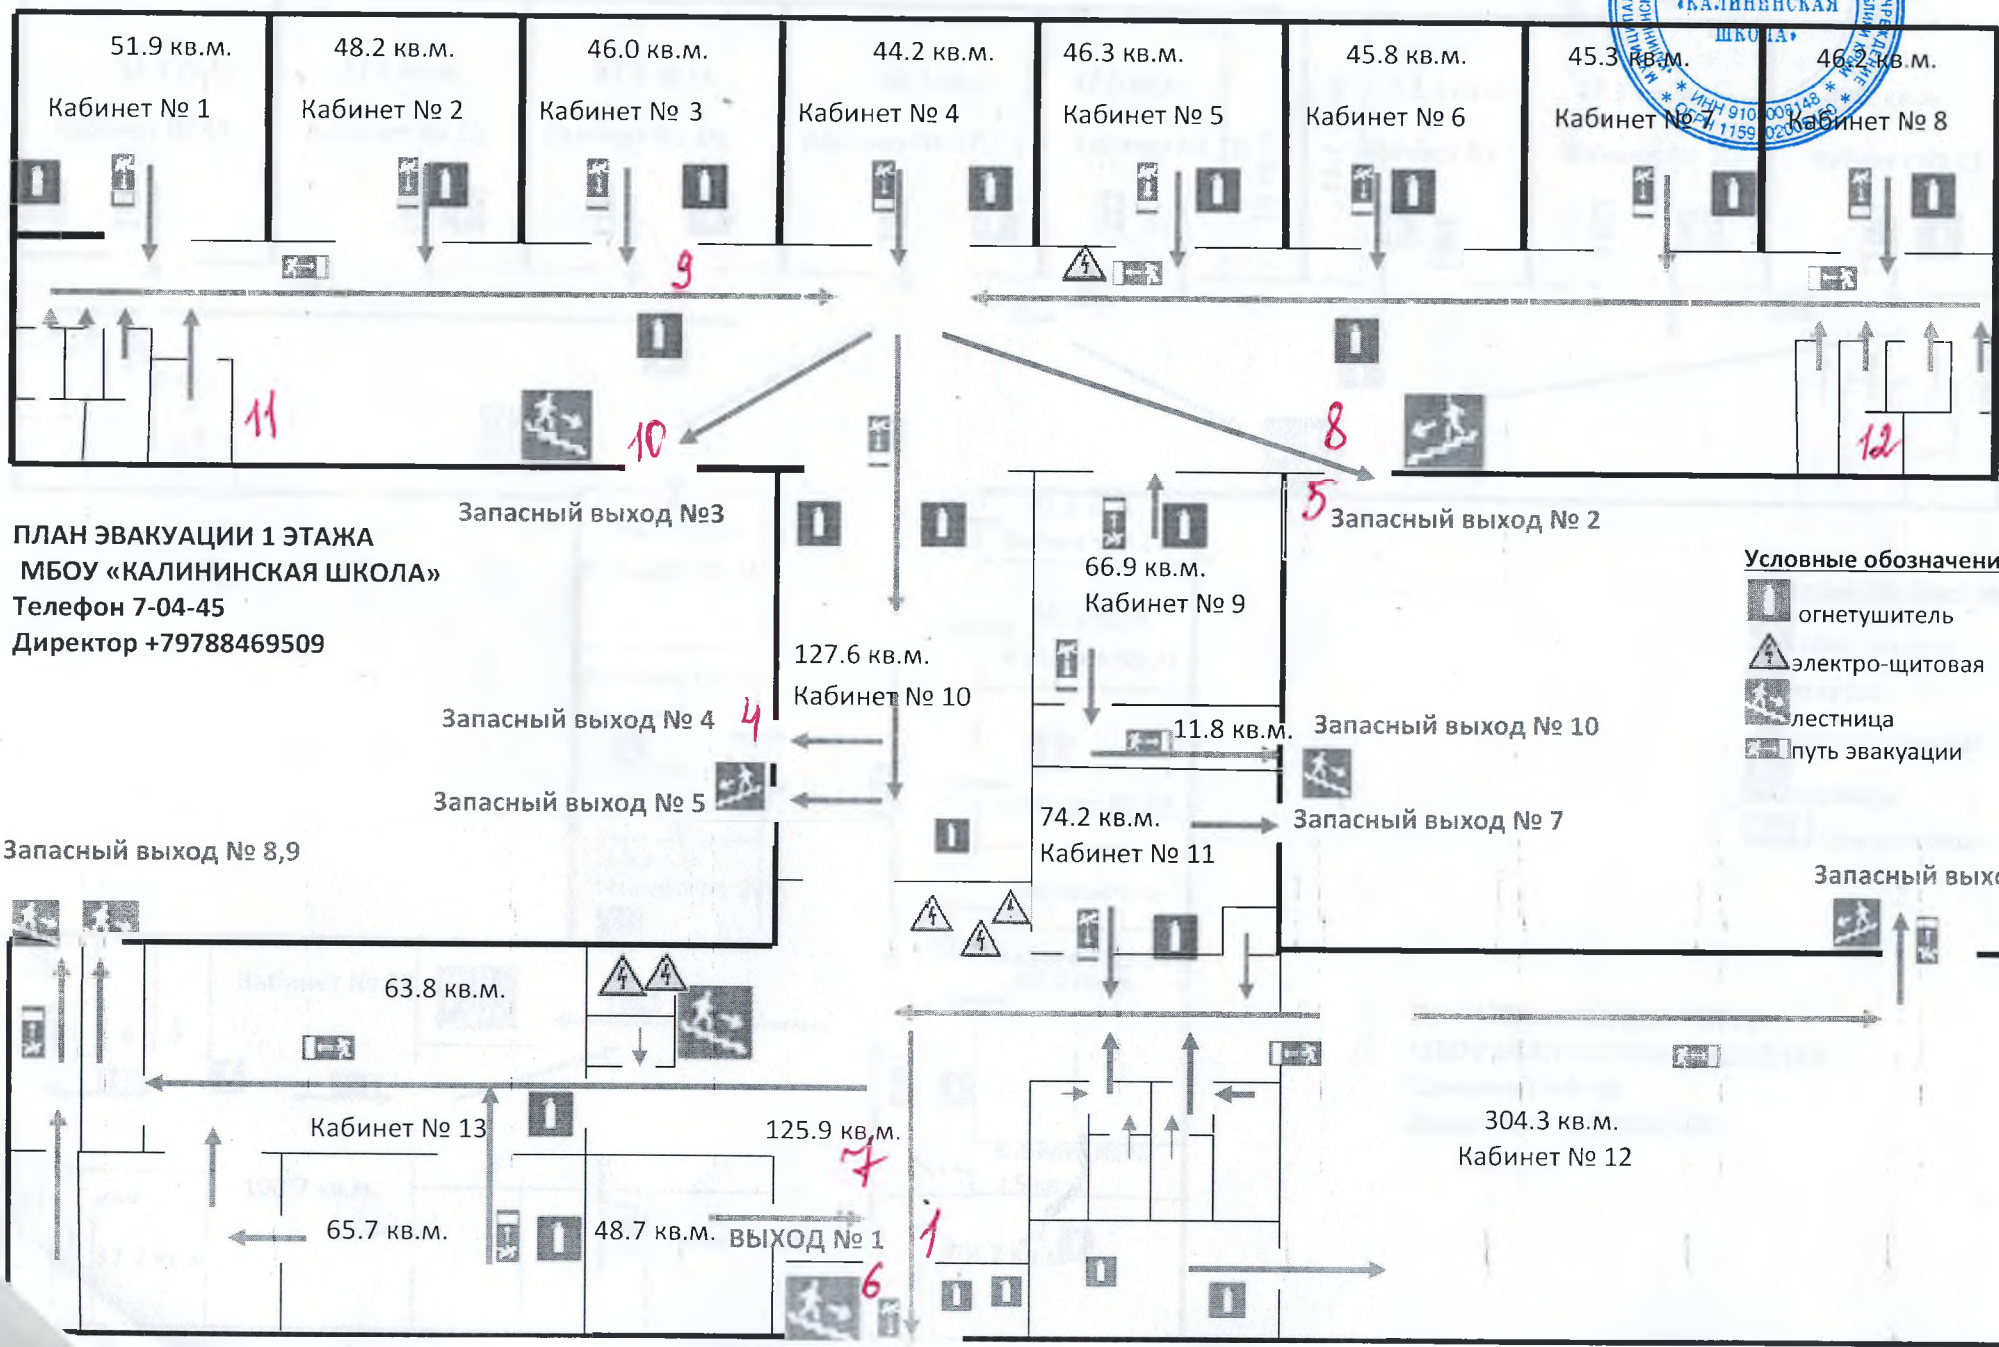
51.9 кв.м.
Кабинет № 1

48.2 кв.м.
Кабинет № 2

46.0 кв.м.
Кабинет № 3

44.2 кв.м.
Кабинет № 4

46.3 кв.м.
Кабинет № 5

45.8 кв.м.
Кабинет № 6

45.3 кв.м.
Кабинет № 7

46.2 кв.м.
Кабинет № 8

«КАЛИНИНСКАЯ ШКОЛА»
ИНН 910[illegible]06148
ОГРН 1159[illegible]020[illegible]60

9
11
10
8
12
5

Запасный выход №3

Запасный выход № 2

ПЛАН ЭВАКУАЦИИ 1 ЭТАЖА
МБОУ «КАЛИНИНСКАЯ ШКОЛА»
Телефон 7-04-45
Директор +79788469509

66.9 кв.м.
Кабинет № 9

Условные обозначени
огнетушитель
электро-щитовая
лестница
путь эвакуации

127.6 кв.м.
Кабинет № 10

Запасный выход № 4
4
11.8 кв.м.
Запасный выход № 10

Запасный выход № 5

74.2 кв.м.
Кабинет № 11
Запасный выход № 7

Запасный выход № 8,9

Запасный вых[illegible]

63.8 кв.м.

Кабинет № 13

125.9 кв.м.
7

304.3 кв.м.
Кабинет № 12

65.7 кв.м.
48.7 кв.м.
ВЫХОД № 1
1
6